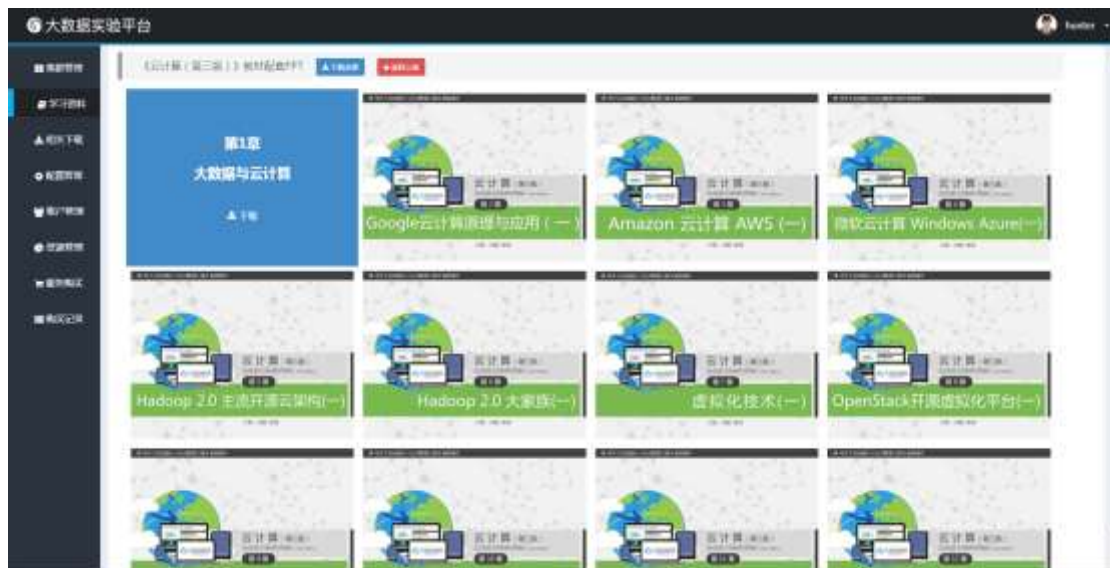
大数据实验平台

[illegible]

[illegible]

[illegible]

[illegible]

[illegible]

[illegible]

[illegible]

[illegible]

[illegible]

《云计算（第三版）》教材配套PPT

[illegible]

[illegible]

第1章

大数据与云计算

下载

云计算

Google云计算原理与应用（一）

云计算

Amazon 云计算 AWS (一)

云计算

微软云计算 Windows Azure(一)

云计算

Hadoop 2.0 主流开源云架构(一)

云计算

Hadoop 2.0 大家族(一)

云计算

虚拟化技术(一)

云计算

OpenStack开源虚拟化平台(一)

云计算

云计算

云计算

云计算